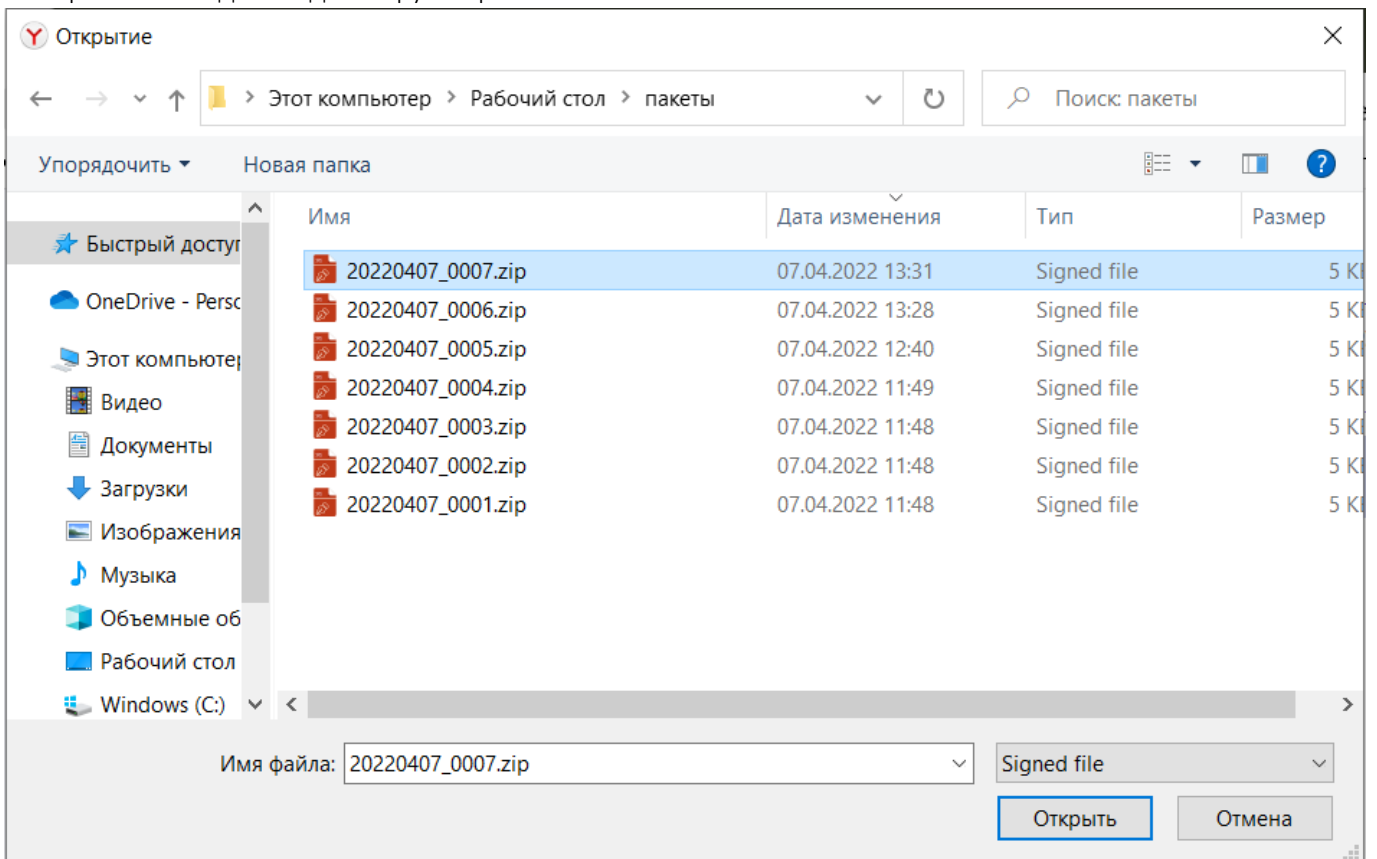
Открытие

Этот компьютер > Рабочий стол > пакеты

Поиск: пакеты

Упорядочить ▾ Новая папка

Быстрый досту
OneDrive - Perso
Этот компьюте
Видео
Документы
Загрузки
Изображения
Музыка
Объемные об
Рабочий стол
Windows (C:)

| Имя | Дата изменения | Тип | Размер |
|---|---|---|---|
| 20220407_0007.zip | 07.04.2022 13:31 | Signed file | 5 K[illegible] |
| 20220407_0006.zip | 07.04.2022 13:28 | Signed file | 5 K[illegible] |
| 20220407_0005.zip | 07.04.2022 12:40 | Signed file | 5 K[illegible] |
| 20220407_0004.zip | 07.04.2022 11:49 | Signed file | 5 K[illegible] |
| 20220407_0003.zip | 07.04.2022 11:48 | Signed file | 5 K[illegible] |
| 20220407_0002.zip | 07.04.2022 11:48 | Signed file | 5 K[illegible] |
| 20220407_0001.zip | 07.04.2022 11:48 | Signed file | 5 K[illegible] |

Имя файла: 20220407_0007.zip

Signed file

Открыть

Отмена